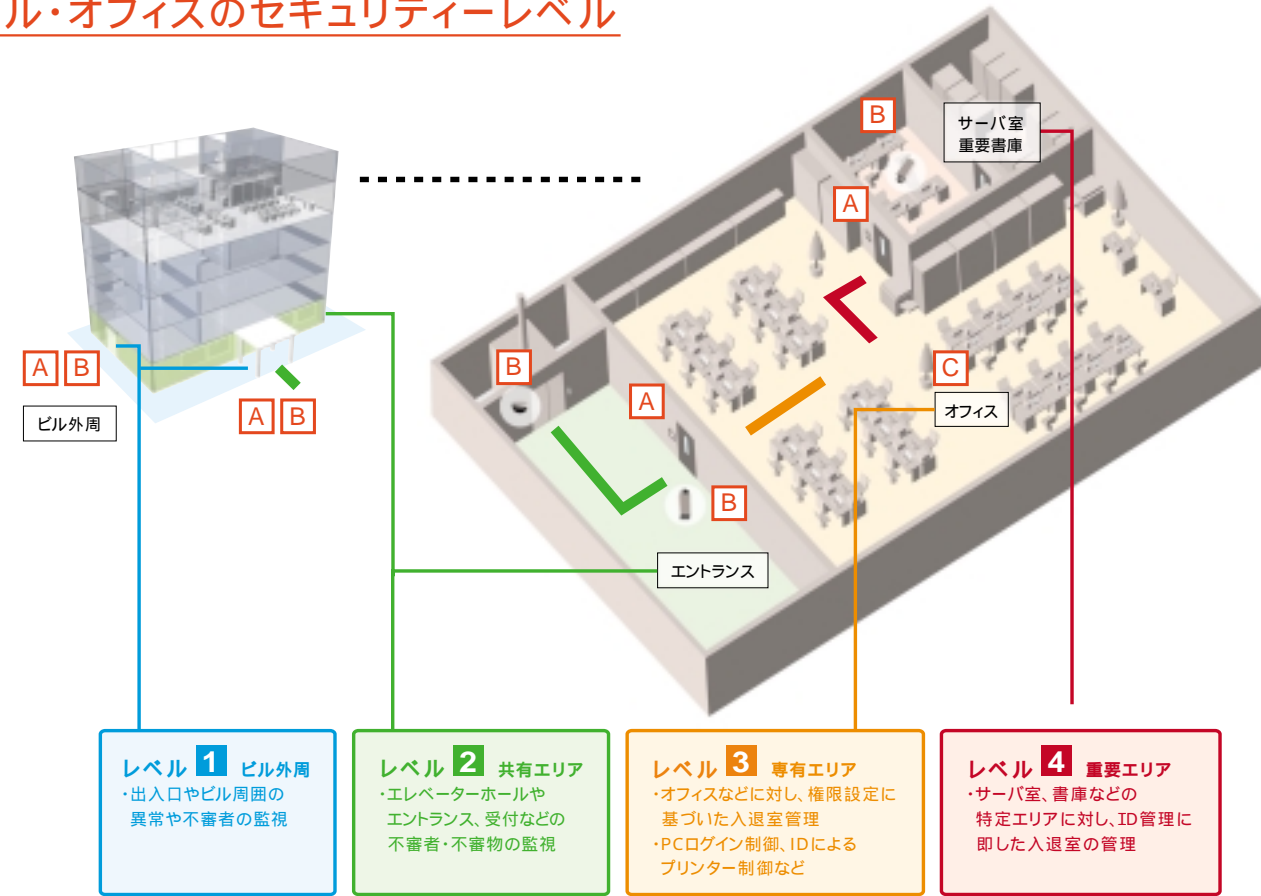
ル・オフィスのセキュリティーレベル

B
サーバ室
重要書庫
A
A B
B
C
A
ビル外周
A B
オフィス
B
エントランス

レベル 1 ビル外周
・出入口やビル周囲の異常や不審者の監視

レベル 2 共有エリア
・エレベーターホールやエントランス、受付などの不審者・不審物の監視

レベル 3 専有エリア
・オフィスなどに対し、権限設定に基づいた入退室管理
・PCログイン制御、IDによるプリンター制御など

レベル 4 重要エリア
・サーバ室、書庫などの特定エリアに対し、ID管理に即した入退室の管理